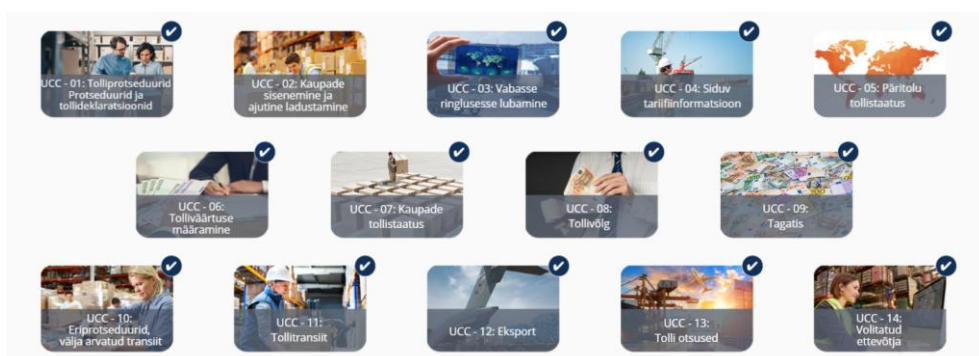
UCC - 01: Tolliprotseduurid Protseduurid ja tollideklaratsioonid

UCC - 02: Kaupade sisenemine ja ajutine ladustamine

UCC - 03: Vabasse ringlusesse lubamine

UCC - 04: Siduv tariifiinformatsioon

UCC - 05: Päritolu tollistaatus

UCC - 06: Tolliväärtuse määramine

UCC - 07: Kaupade tollistaatus

UCC - 08: Tollivõlg

UCC - 09: Tagatis

UCC - 10: Eriprotseduurid, välja arvatud transiit

UCC - 11: Tollitransiit

UCC - 12: Eksport

UCC - 13: Tolli otsused

UCC - 14: Volitatud ettevõtja